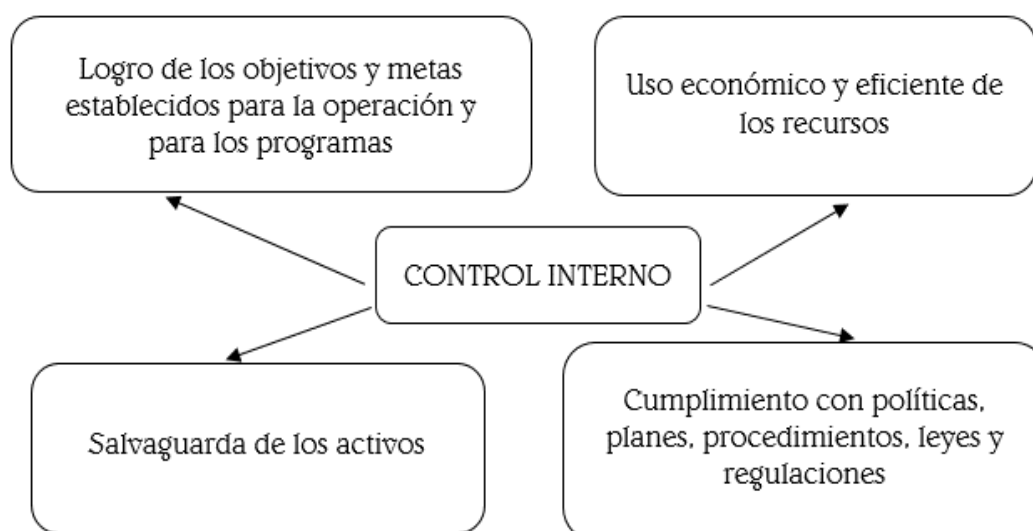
Logro de los objetivos y metas establecidos para la operación y para los programas

Uso económico y eficiente de los recursos

CONTROL INTERNO

Salvaguarda de los activos

Cumplimiento con políticas, planes, procedimientos, leyes y regulaciones